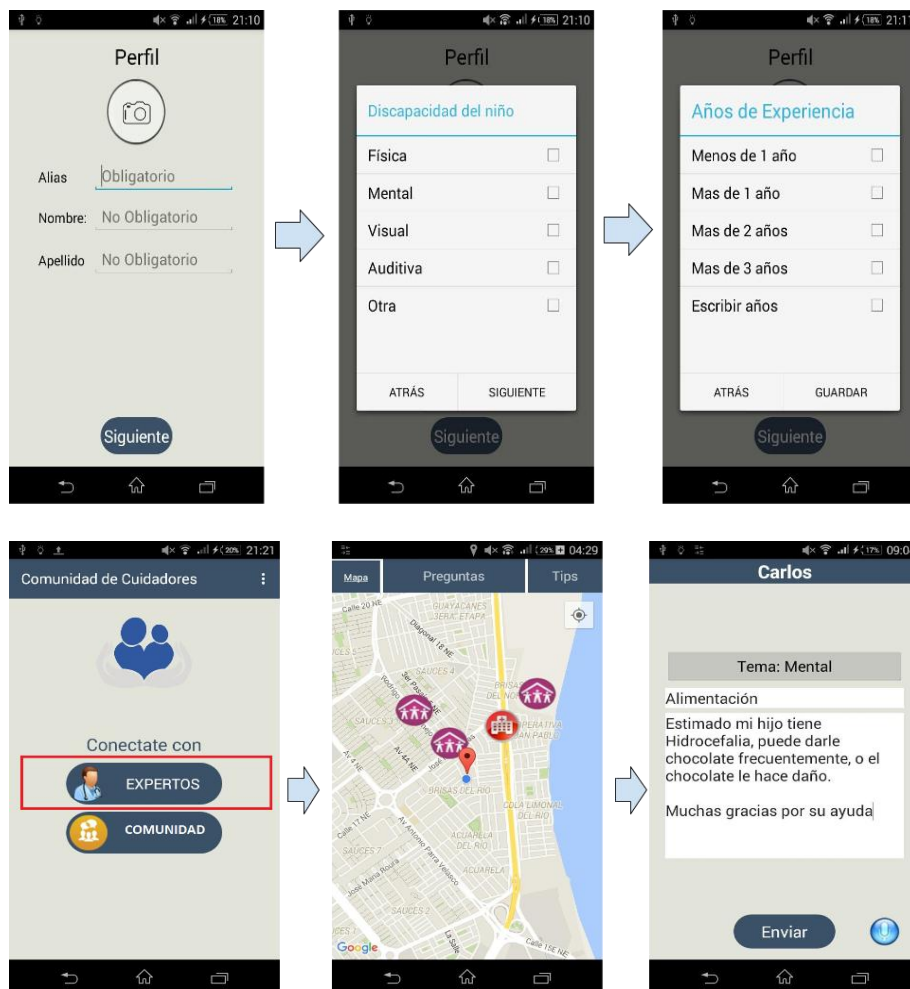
18% 21:10

Perfil

Alias Obligatorio

Nombre: No Obligatorio

Apellido No Obligatorio

Siguiente

18% 21:10

Perfil

Discapacidad del niño

Física

Mental

Visual

Auditiva

Otra

ATRÁS SIGUIENTE

Siguiente

18% 21:11

Perfil

Años de Experiencia

Menos de 1 año

Mas de 1 año

Mas de 2 años

Mas de 3 años

Escribir años

ATRÁS GUARDAR

Siguiente

20% 21:21

Comunidad de Cuidadores

Conectate con

EXPERTOS

COMUNIDAD

29% 04:29

Mapa Preguntas Tips

Calle 20 NE

GUAYACANES 3ERA ETAPA

Diagonal 18 NE

SAUCES 4

BRISAS DEL RÍO

SAUCES 5

BRISAS DEL RIO

GOLA LIMONAL DEL RIO

ACUARELA DEL RIO

SAUCES 7

Av Antonio Parra Velasco

ACUARELA

SAUCES 2

Calle 16 NE

Google

17% 09:0

Carlos

Tema: Mental

Alimentación

Estimado mi hijo tiene Hidrocefalia, puede darle chocolate frecuentemente, o el chocolate le hace daño.

Muchas gracias por su ayuda

Enviar